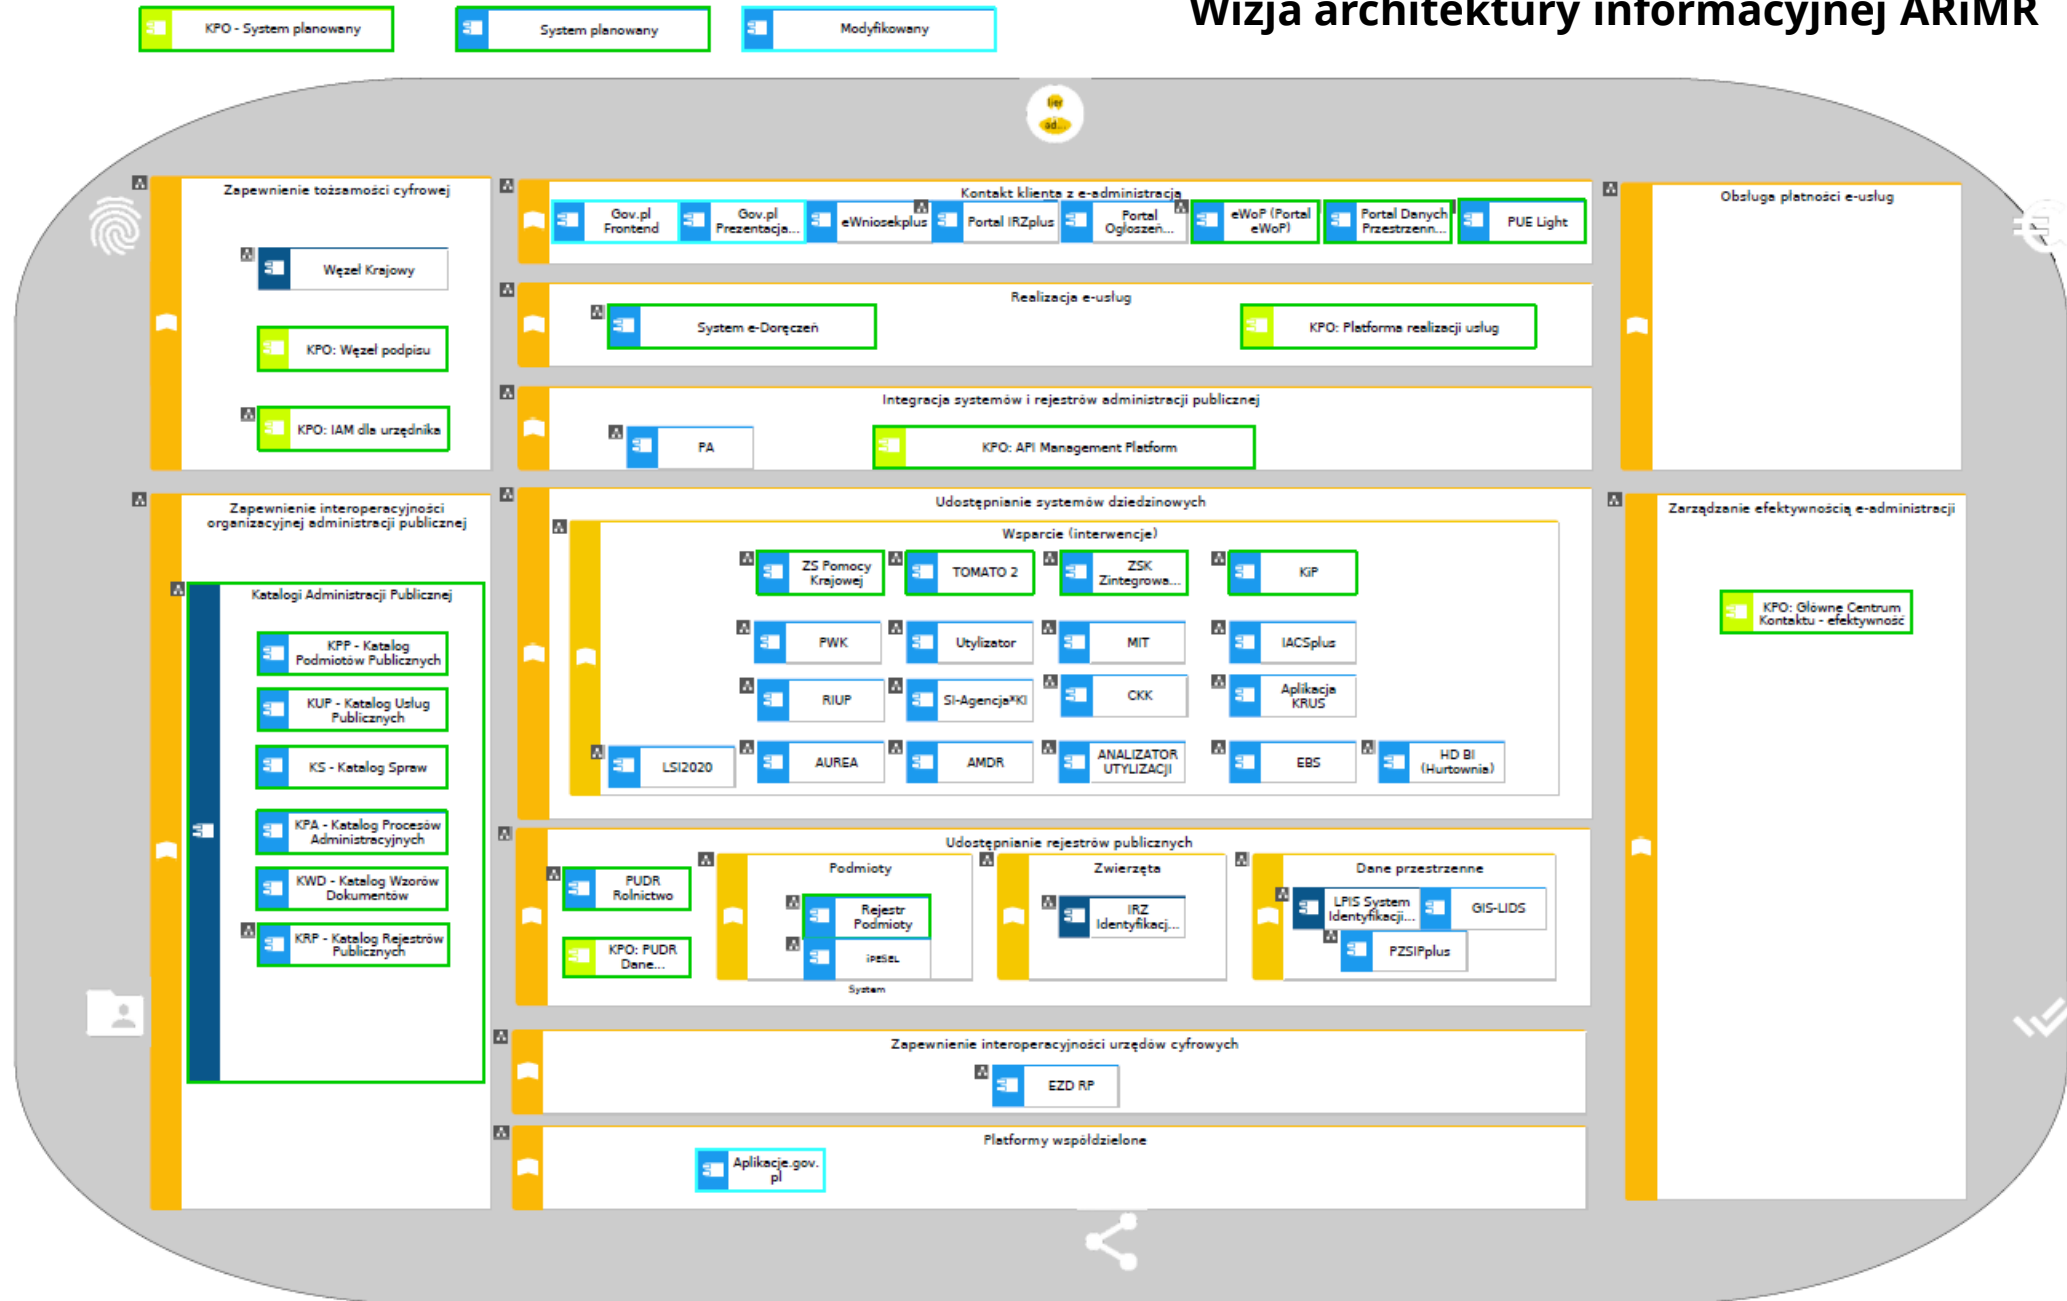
KPO - System planowany

System planowany

Modyfikowany

Wizja architektury informacyjnej ARiMR

Zapewnienie tożsamości cyfrowej

Węzeł Krajowy

KPO: Węzeł podpisu

KPO: IAM dla urzędnika

Kontakt klienta z e-administracją

Gov.pl Frontend

Gov.pl Prezentacja...

eWnioskePlus

Portal IRZplus

Portal Ogłoszeń...

eWoP (Portal eWoP)

Portal Danych Przestrzenn...

PUE Light

Realizacja e-usług

System e-Doręczeń

KPO: Platforma realizacji usług

Integracja systemów i rejestrów administracji publicznej

PA

KPO: API Management Platform

Obsługa płatności e-usług

Zapewnienie interoperacyjności organizacyjnej administracji publicznej

Katalogi Administracji Publicznej

KPP - Katalog Podmiotów Publicznych

KUP - Katalog Usług Publicznych

KS - Katalog Spraw

KPA - Katalog Procesów Administracyjnych

KWD - Katalog Wzorów Dokumentów

KRP - Katalog Rejestrów Publicznych

Udostępnianie systemów dziedzinowych

Wsparcie (interwencje)

ZS Pomocy Krajowej

TOMATO 2

ZSK Zintegrowa...

KiP

PWK

Utylizator

MIT

IACSplus

RIUP

SI-Agencja*KI

CKK

Aplikacja KRUS

LSI2020

AUREA

AMDR

ANALIZATOR UTYLIZACJI

EBS

HD BI (Hurtownia)

Zarządzanie efektywnością e-administracji

KPO: Główne Centrum Kontaktu - efektywność

Udostępnianie rejestrów publicznych

PUDR Rolnictwo

KPO: PUDR Dane...

Podmioty

Rejestr Podmioty

iPESEL

System

Zwierzęta

IRZ Identyfikacj...

Dane przestrzenne

LPIS System Identyfikacji...

GIS-LIDS

PZSIPplus

Zapewnienie interoperacyjności urzędów cyfrowych

EZD RP

Platformy współdzielone

Aplikacje.gov.pl